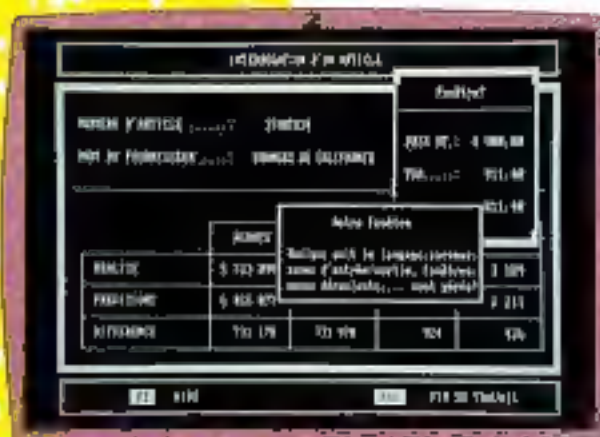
INFORMATION D'UN ARTICLE

NUMERO D'ARTICLE .......: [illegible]

NOM DU FOURNISSEUR .....: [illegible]

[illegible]

PRIX HT.: 4 000,00

TVA.....: 951,00

951,00

Aide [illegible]

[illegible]

| | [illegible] | | | |
|---|---|---|---|---|
| REALISE | 5 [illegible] | | | 3 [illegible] |
| PREVISIONS | 4 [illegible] | | | 2 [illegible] |
| DIFFERENCE | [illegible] 178 | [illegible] | 924 | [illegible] |

F1 AIDE

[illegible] FIN DE TRAVAIL